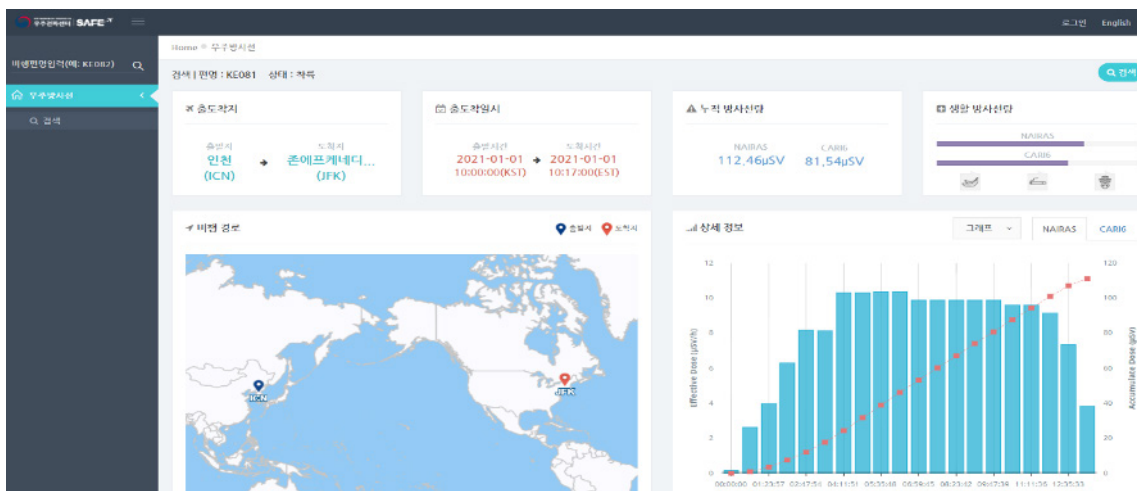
우주전파센터 SAFE

로그인 English

비행편명입력(예: KE082)

우주방사선

검색

Home 우주방사선

검색 | 편명 : KE081 상태 : 착륙

검색

출도착지

출발지
인천
(ICN)

도착지
존에프케네디...
(JFK)

출도착일시

출발시간
2021-01-01
10:00:00(KST)

도착시간
2021-01-01
10:17:00(EST)

누적 방사선량

NAIRAS
112.46μSV

CARI6
81.54μSV

생활 방사선량

NAIRAS

CARI6

비행 경로

출발지 도착지

ICN

JFK

상세 정보

그래프

NAIRAS CARI6

| 12 | 10 | 8 | 6 | 4 | 2 | 0 |

Effective Dose [μSv/h]

| 120 | 100 | 80 | 60 | 40 | 20 | 0 |

Accumulate Dose [μSv]

00:00:00 01:23:57 02:47:54 04:11:51 05:35:48 06:59:45 08:23:42 09:47:39 11:11:36 12:35:33